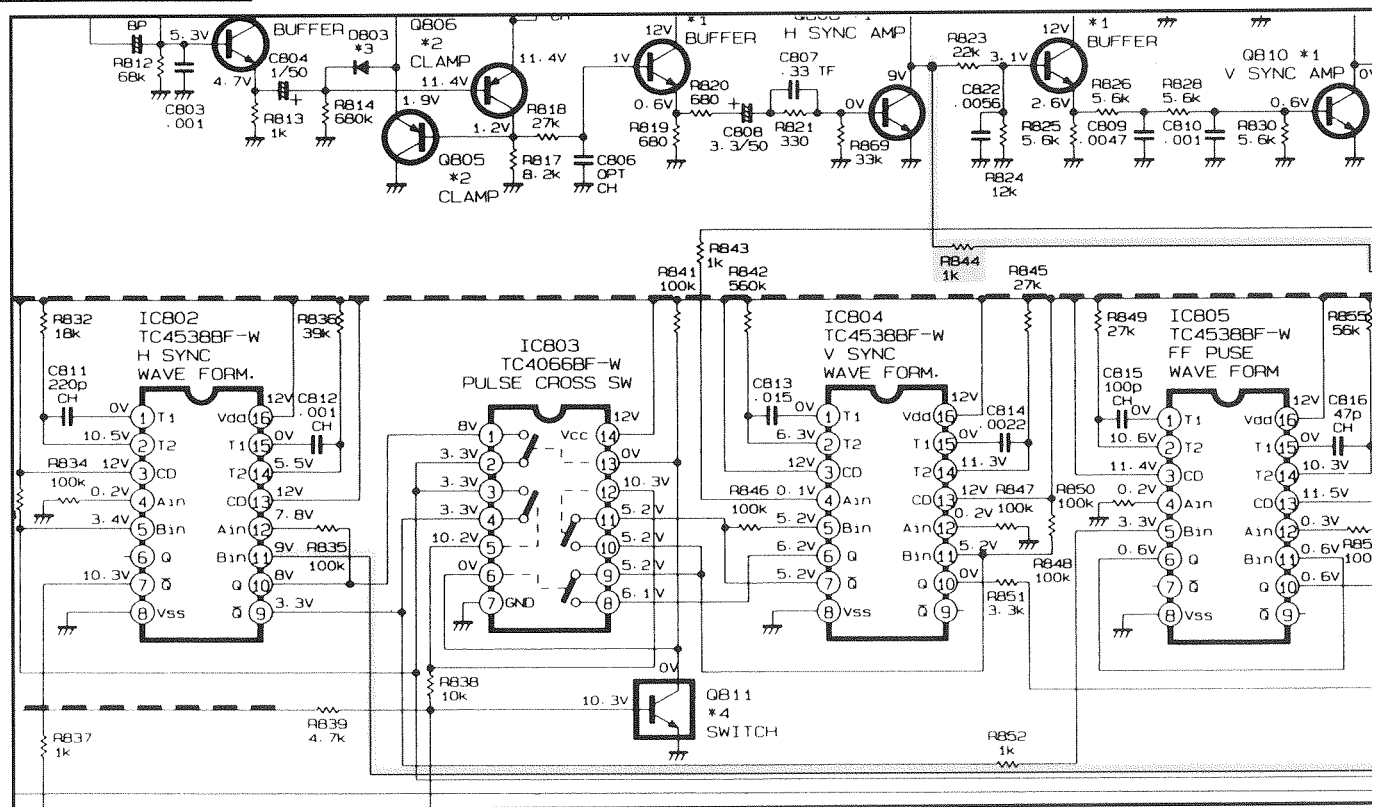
BP
R812 68k
5.3V
C803 .001
4.7V
BUFFER
D803 *3
C804 1/50
R813 1k
R814 680k
Q806 *2 CLAMP
11.4V
11.4V
1.9V
1.2V
Q805 *2 CLAMP
R818 27k
R817 8.2k
C806 OPT CH
12V *1 BUFFER
1V
0.6V
R819 680
R820 680
C808 3.3/50
C807 .33 TF
R821 330
H SYNC AMP
9V
0V
R869 33k
R823 22k
3.1V
12V *1 BUFFER
C822 .0056
2.6V
R824 12k
R825 5.6k
R826 5.6k
C809 .0047
R828 5.6k
C810 .001
R830 5.6k
0.6V
Q810 *1 V SYNC AMP
R843 1k
R844 1k
R841 100k
R842 560k
R845 27k
R832 18k
IC802 TC4538BF-W H SYNC WAVE FORM.
R836 39k
C811 220p CH
0V
1 T1
10.5V 2 T2
R834 12V 3 CD
100k
0.2V 4 Ain
3.4V 5 Bin
6 Q
10.3V 7 $\bar{Q}$
8 Vss
12V Vdd 16
C812 .001 CH
0V T1 15
5.5V T2 14
12V CD 13
7.8V Ain 12
9V Bin 11
R835 100k
8V Q 10
3.3V $\bar{Q}$ 9
IC803 TC4066BF-W PULSE CROSS SW
8V 1
3.3V 2
3.3V 3
3.3V 4
10.2V 5
0V 6
7 GND
Vcc 14 12V
13 0V
12 10.3V
11 5.2V
10 5.2V
9 5.2V
8 6.1V
IC804 TC4538BF-W V SYNC WAVE FORM.
C813 .015
0V 1 T1
6.3V 2 T2
12V 3 CD
R846 0.1V 4 Ain
100k 5.2V 5 Bin
6.2V 6 Q
5.2V 7 $\bar{Q}$
8 Vss
12V Vdd 16
C814 .0022
0V T1 15
11.3V T2 14
12V CD 13
R847 100k
0.2V Ain 12
5.2V Bin 11
0V Q 10
$\bar{Q}$ 9
R850 100k
R848 100k
R851 3.3k
R849 27k
IC805 TC4538BF-W FF PUSE WAVE FORM
R855 56k
C815 100p CH
0V 1 T1
10.6V 2 T2
11.4V 3 CD
0.2V 4 Ain
3.3V 5 Bin
0.6V 6 Q
7 $\bar{Q}$
8 Vss
12V Vdd 16
C816 47p CH
0V T1 15
10.3V T2 14
11.5V CD 13
0.3V Ain 12
0.6V Bin 11 R85 100
0.6V Q 10
$\bar{Q}$ 9
R838 10k
0V
10.3V
Q811 *4 SWITCH
R837 1k
R839 4.7k
R852 1k